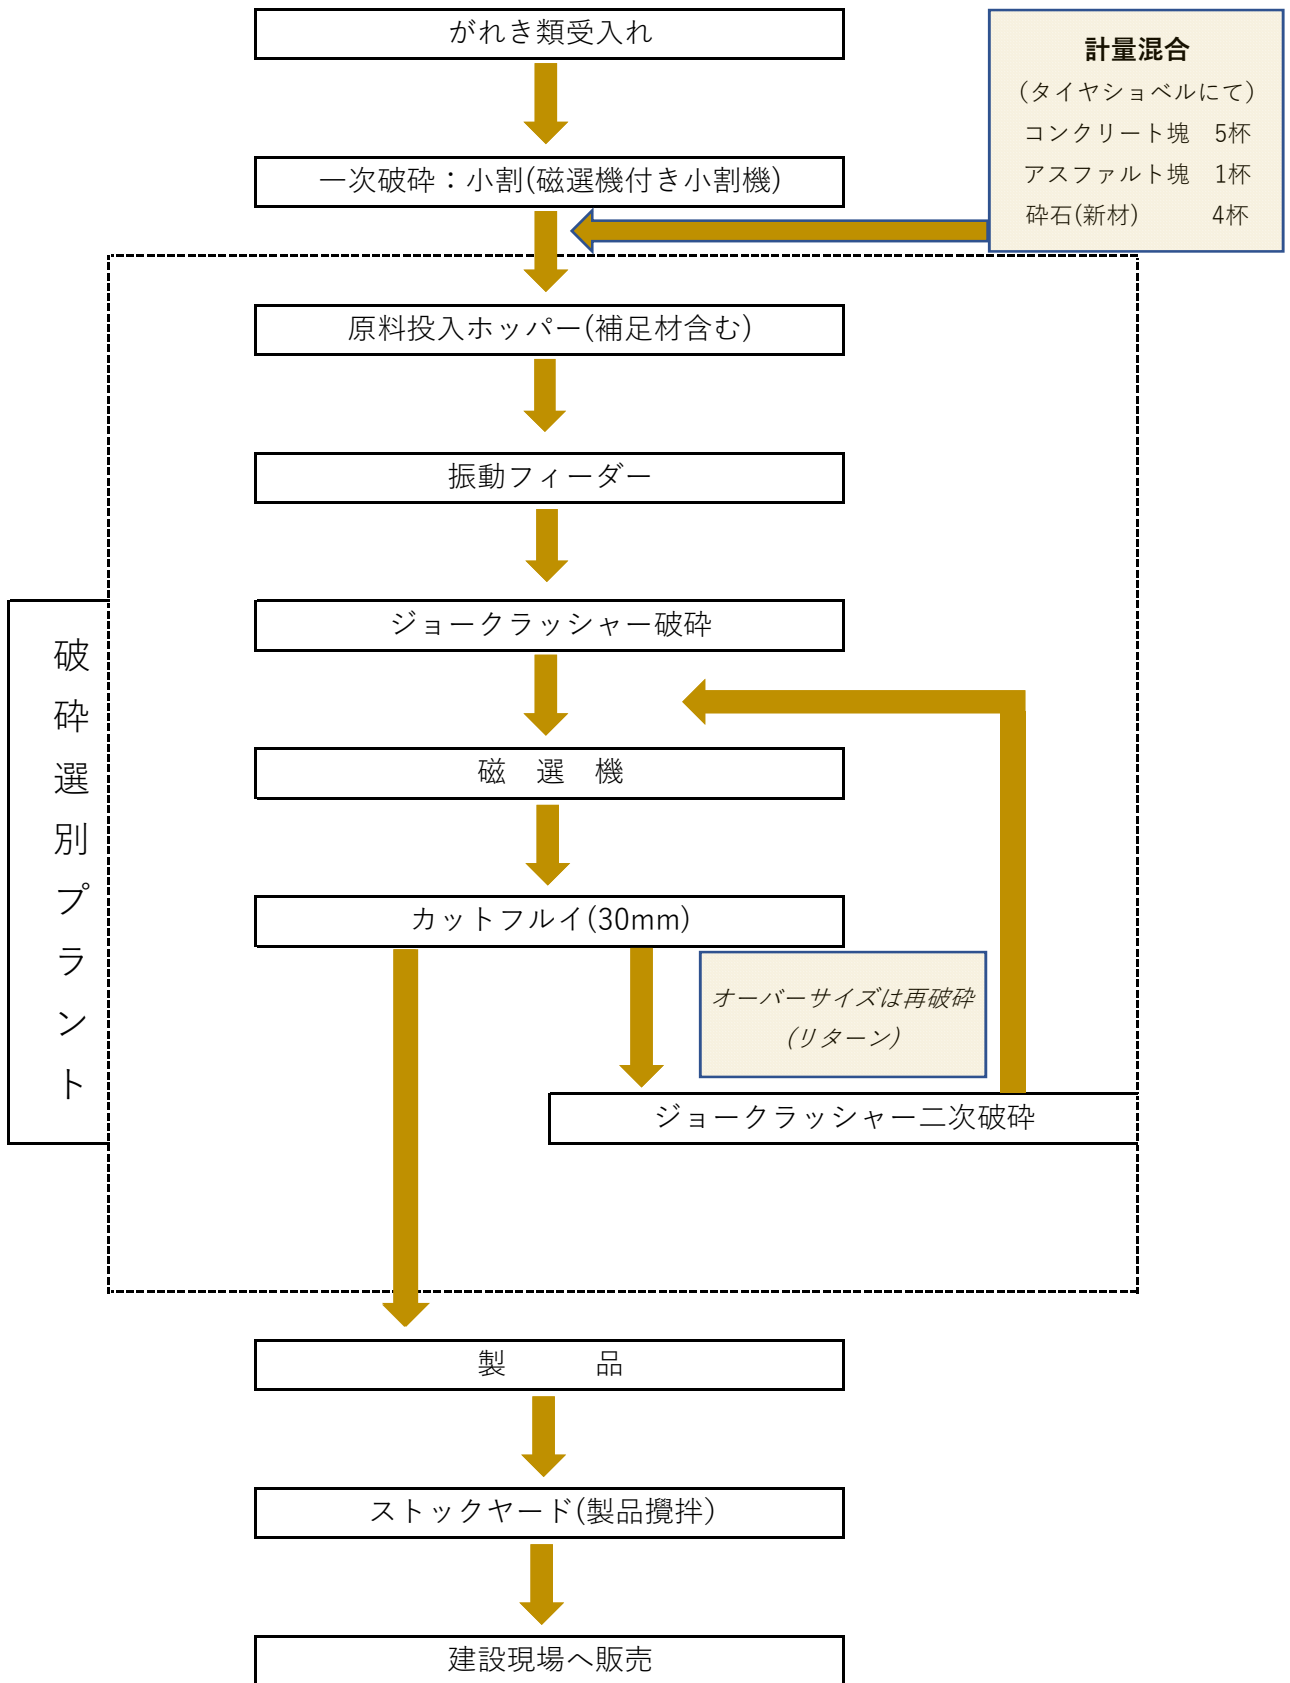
がれき類受入れ

計量混合
（タイヤショベルにて）
コンクリート塊　5杯
アスファルト塊　1杯
砕石(新材)　4杯

一次破砕：小割(磁選機付き小割機)

原料投入ホッパー(補足材含む)

振動フィーダー

破砕選別プラント

ジョークラッシャー破砕

磁　選　機

カットフルイ(30mm)

オーバーサイズは再破砕
(リターン)

ジョークラッシャー二次破砕

製　　品

ストックヤード(製品攪拌)

建設現場へ販売